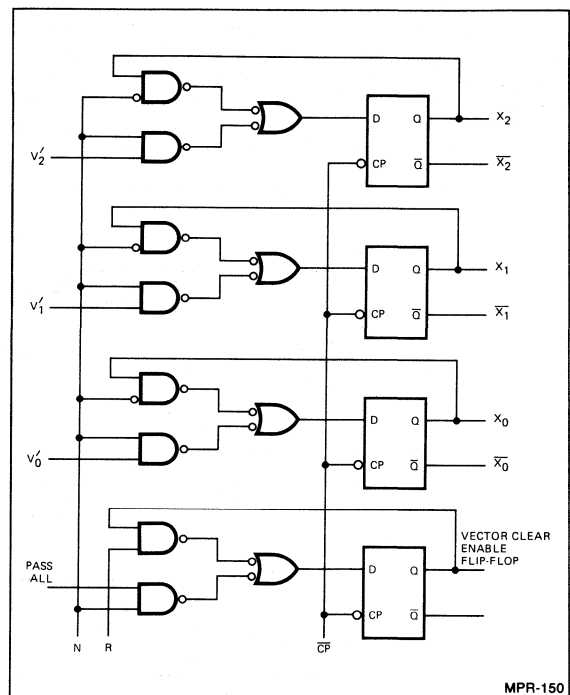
D
Q
$x_2$
CP
$\overline{Q}$
$\overline{x_2}$
$v_2'$

D
Q
$x_1$
CP
$\overline{Q}$
$\overline{x_1}$
$v_1'$

D
Q
$x_0$
CP
$\overline{Q}$
$\overline{x_0}$
$v_0'$

VECTOR CLEAR ENABLE FLIP-FLOP
PASS ALL
D
Q
CP
$\overline{Q}$

N
R
$\overline{CP}$

MPR-150